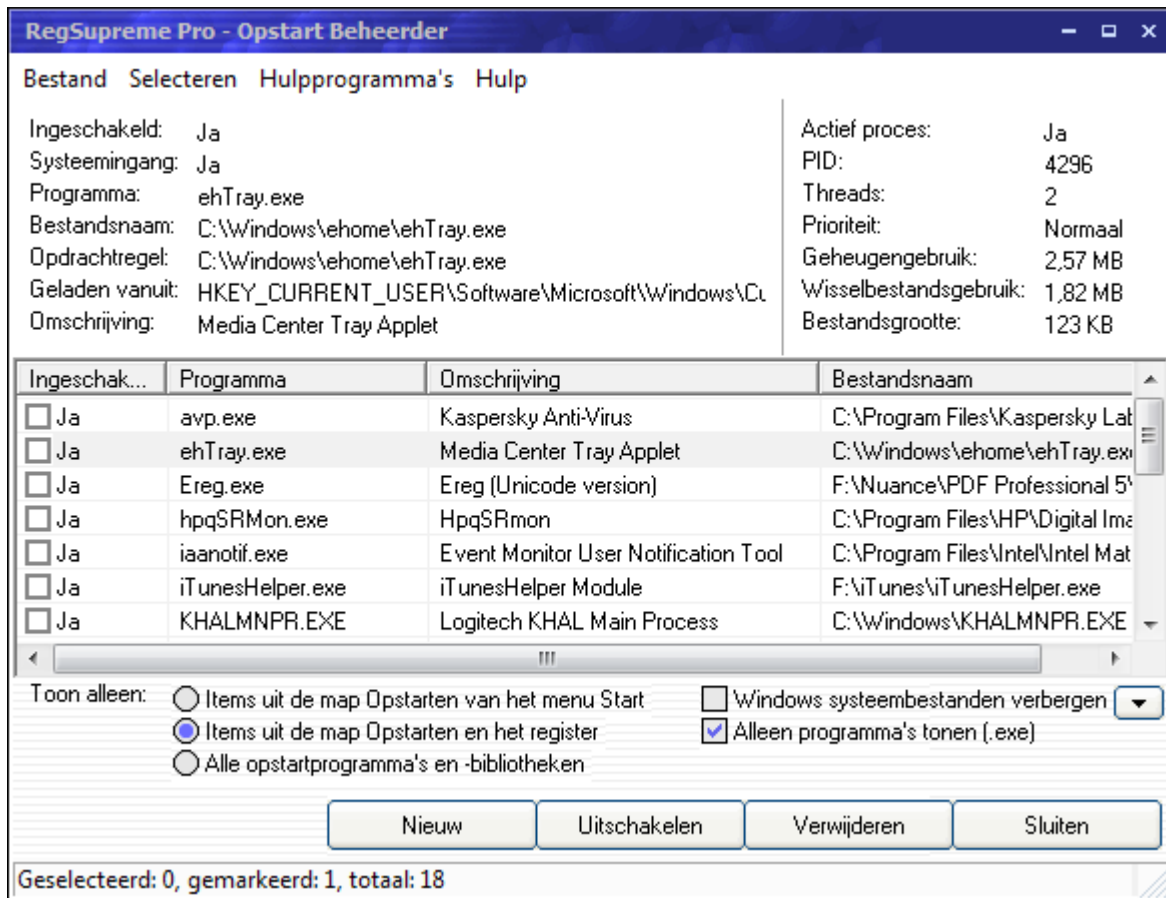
RegSupreme Pro - Opstart Beheerder

Bestand Selecteren Hulpprogramma's Hulp

Ingeschakeld: Ja
Systeemingang: Ja
Programma: ehTray.exe
Bestandsnaam: C:\Windows\ehome\ehTray.exe
Opdrachtregel: C:\Windows\ehome\ehTray.exe
Geladen vanuit: HKEY_CURRENT_USER\Software\Microsoft\Windows\Cu
Omschrijving: Media Center Tray Applet

Actief proces: Ja
PID: 4296
Threads: 2
Prioriteit: Normaal
Geheugengebruik: 2,57 MB
Wisselbestandsgebruik: 1,82 MB
Bestandsgrootte: 123 KB

| Ingeschak... | Programma | Omschrijving | Bestandsnaam |
|---|---|---|---|
| Ja | avp.exe | Kaspersky Anti-Virus | C:\Program Files\Kaspersky Lat |
| Ja | ehTray.exe | Media Center Tray Applet | C:\Windows\ehome\ehTray.exe |
| Ja | Ereg.exe | Ereg (Unicode version) | F:\Nuance\PDF Professional 5' |
| Ja | hpqSRMon.exe | HpqSRmon | C:\Program Files\HP\Digital Ima |
| Ja | iaanotif.exe | Event Monitor User Notification Tool | C:\Program Files\Intel\Intel Mat |
| Ja | iTunesHelper.exe | iTunesHelper Module | F:\iTunes\iTunesHelper.exe |
| Ja | KHALMNPR.EXE | Logitech KHAL Main Process | C:\Windows\KHALMNPR.EXE |

III

Toon alleen: Items uit de map Opstarten van het menu Start
Items uit de map Opstarten en het register
Alle opstartprogramma's en -bibliotheken

Windows systeembestanden verbergen
Alleen programma's tonen (.exe)

Nieuw Uitschakelen Verwijderen Sluiten

Geselecteerd: 0, gemarkeerd: 1, totaal: 18